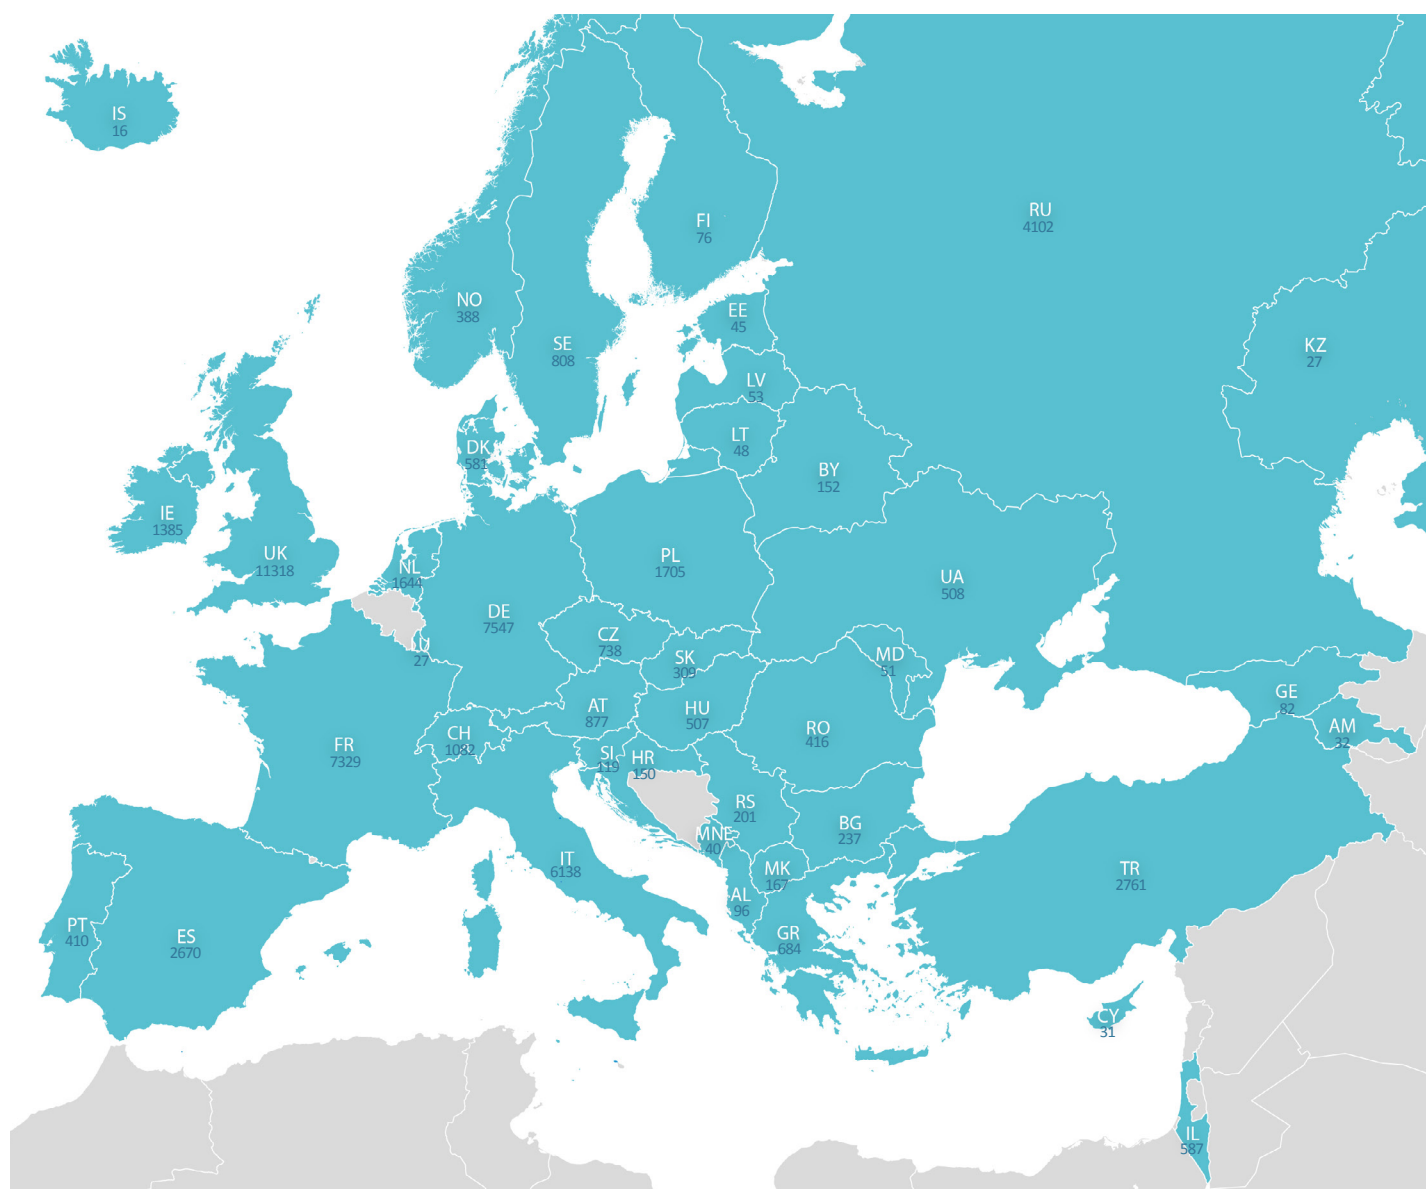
IS
16

FI
76

RU
4102

NO
388

SE
808

EE
45

KZ
27

LV
53

LT
48

DK
581

BY
152

IE
1385

UK
11318

NL
1644

PL
1705

UA
508

DE
7547

LU
27

CZ
738

SK
309

MD
51

AT
877

HU
507

GE
82

AM
32

CH
1082

FR
7329

RO
416

SI
119

HR
150

RS
201

BG
237

MNE
40

IT
6138

MK
167

TR
2761

AL
96

PT
410

ES
2670

GR
684

CY
31

IL
587